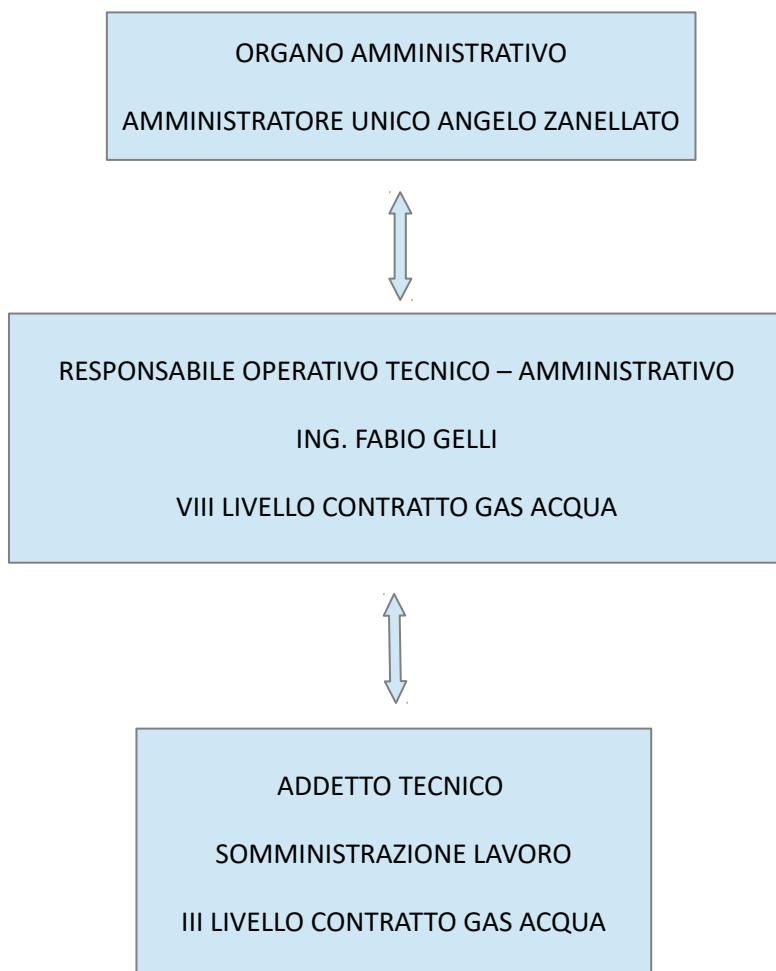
ORGANO AMMINISTRATIVO

AMMINISTRATORE UNICO ANGELO ZANELLATO

RESPONSABILE OPERATIVO TECNICO – AMMINISTRATIVO

ING. FABIO GELLI

VIII LIVELLO CONTRATTO GAS ACQUA

ADDETTO TECNICO

SOMMINISTRAZIONE LAVORO

III LIVELLO CONTRATTO GAS ACQUA